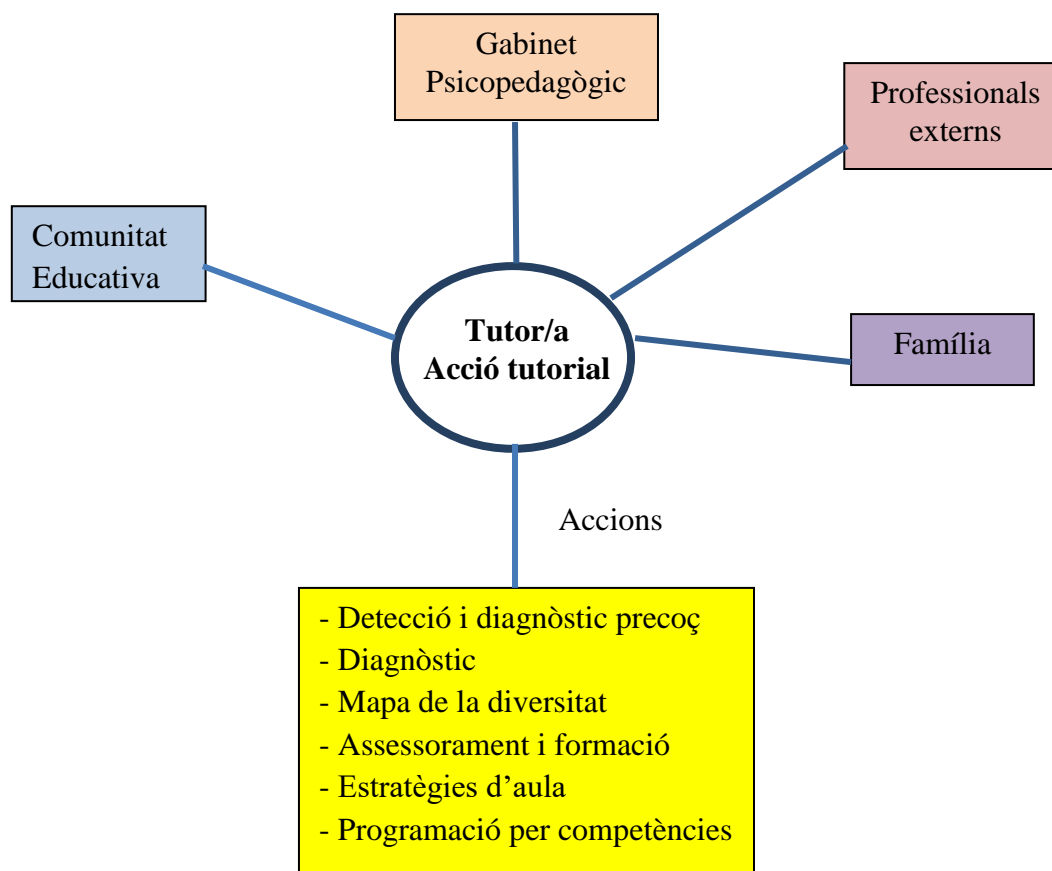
Gabinet Psicopedagògic

Professionals externs

Comunitat Educativa

Tutor/a
Acció tutorial

Família

Accions

- Detecció i diagnòstic precoç
- Diagnòstic
- Mapa de la diversitat
- Assessorament i formació
- Estratègies d'aula
- Programació per competències